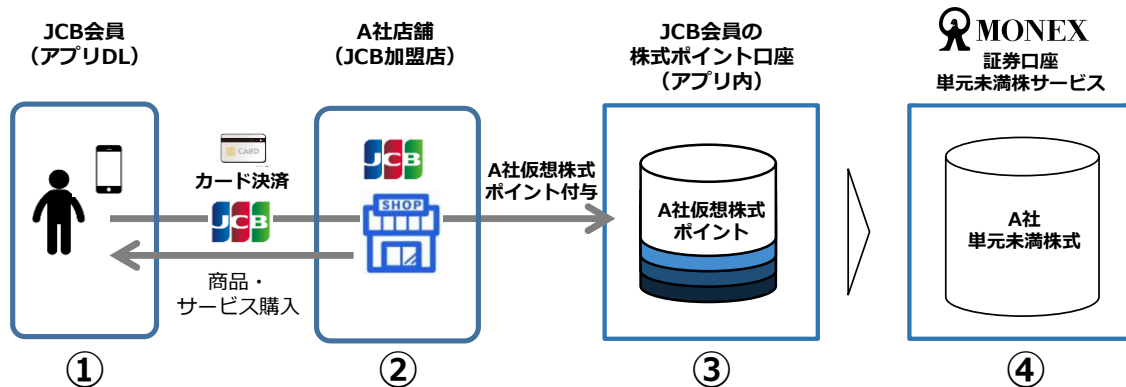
JCB会員
（アプリDL）

A社店舗
（JCB加盟店）

JCB会員の
株式ポイント口座
（アプリ内）

MONEX
証券口座
単元未満株サービス

CARD
カード決済
JCB

商品・
サービス購入

JCB
SHOP

A社仮想株式
ポイント付与

A社仮想株式
ポイント

A社
単元未満株式

①
②
③
④